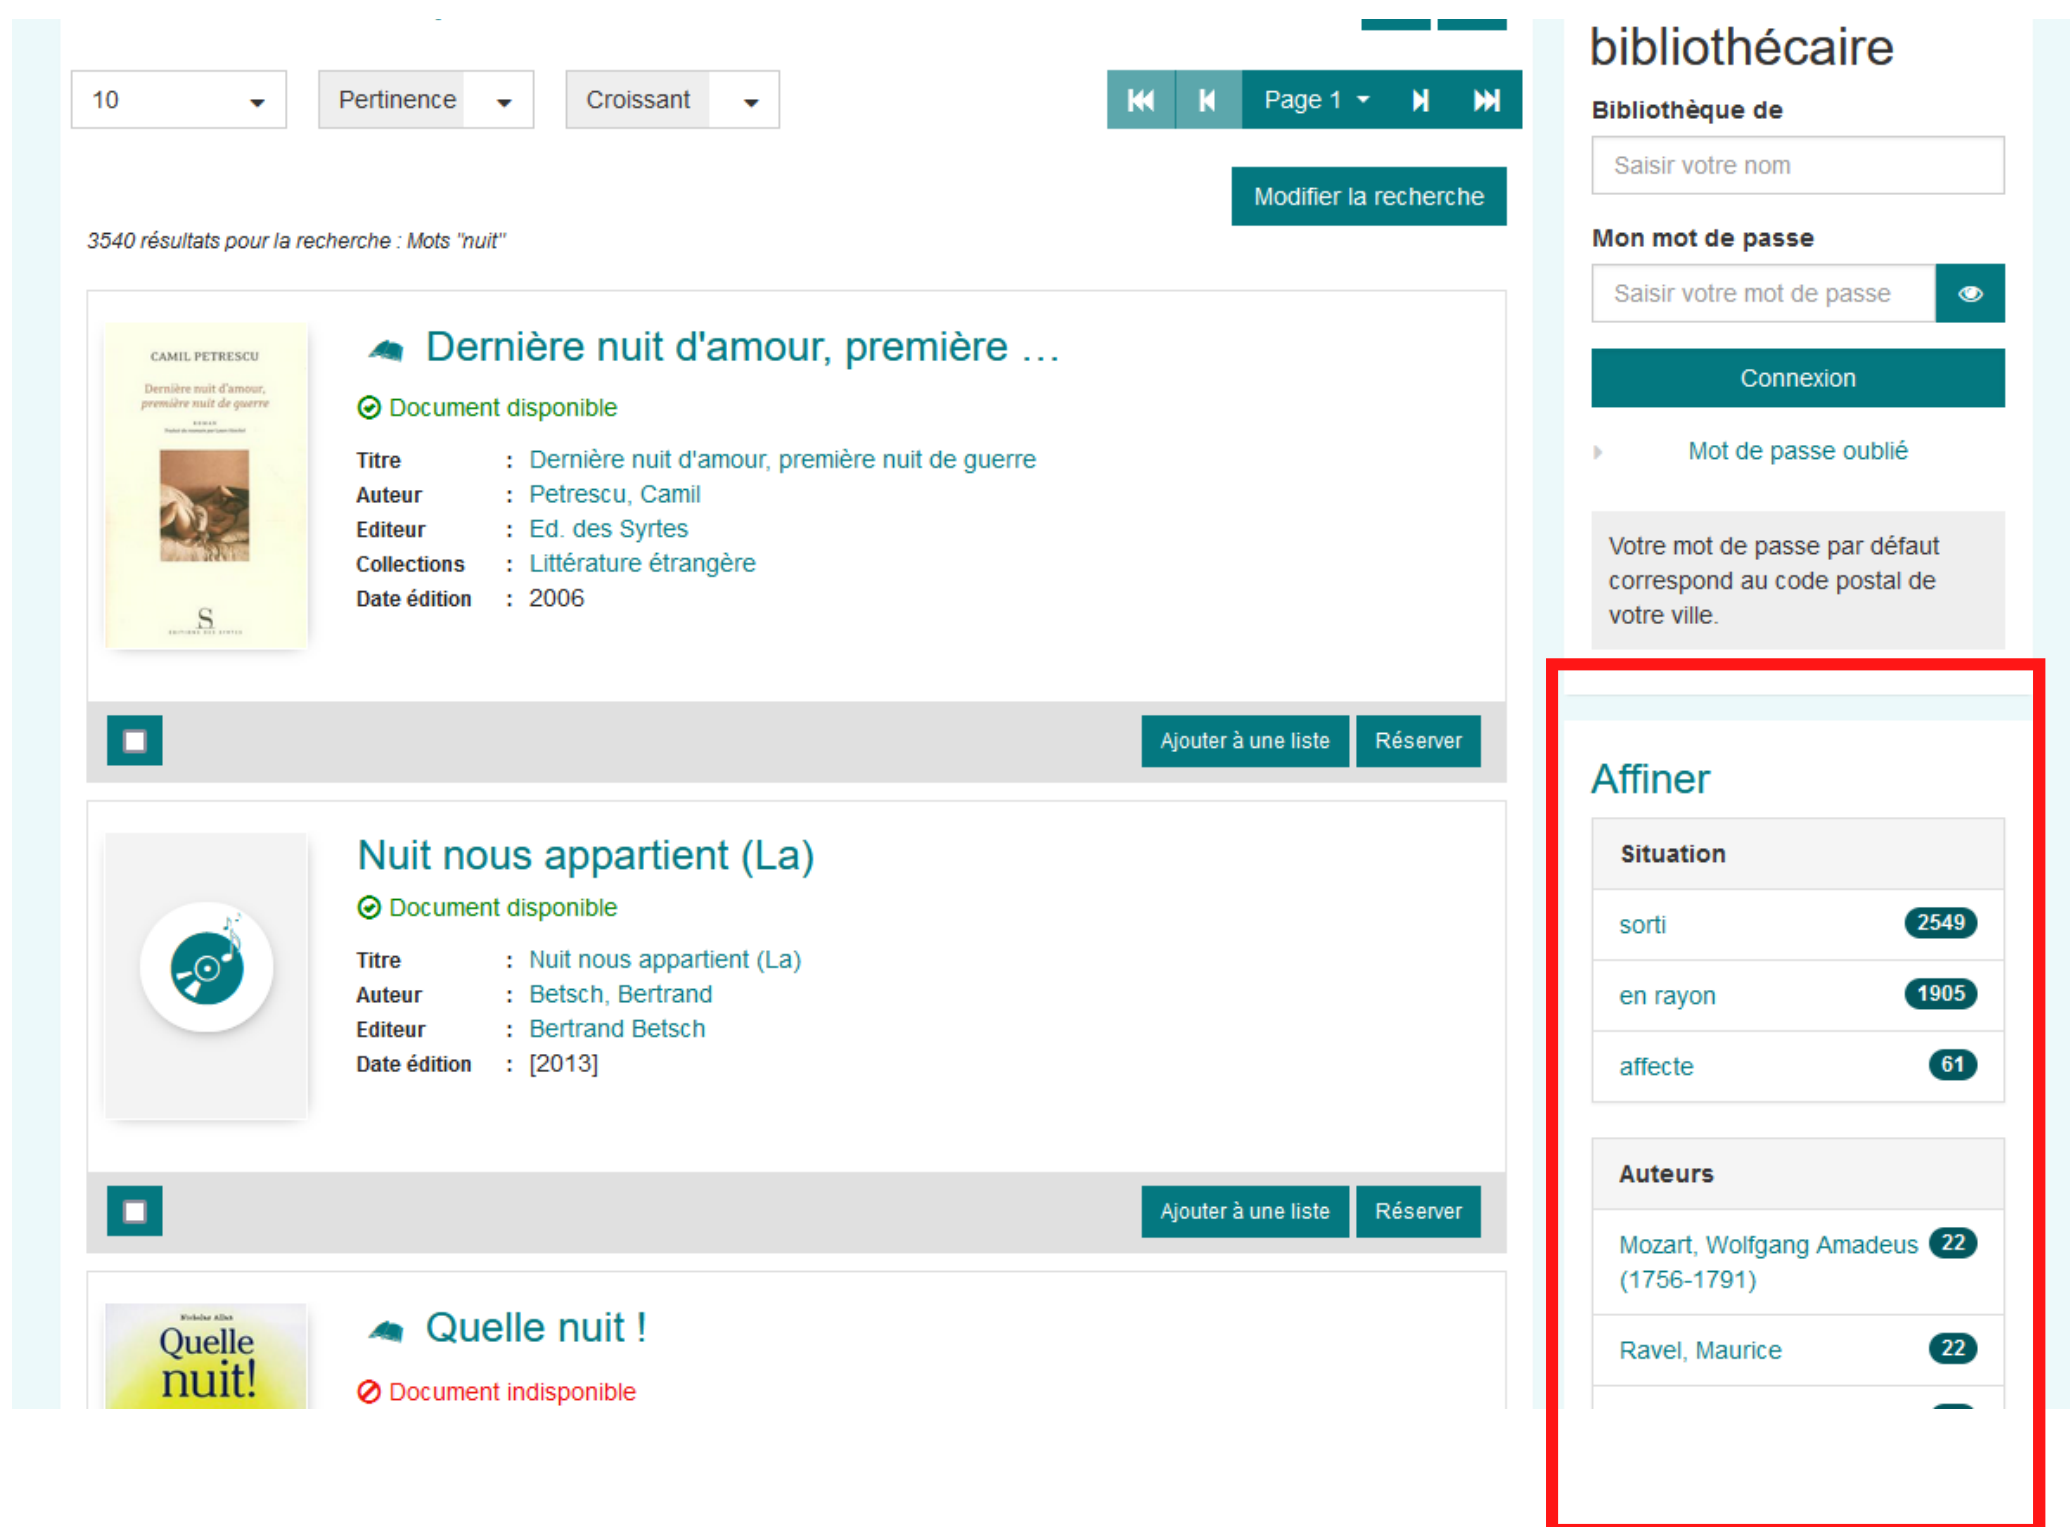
10

Pertinence

Croissant

Page 1

Modifier la recherche

3540 résultats pour la recherche : Mots "nuit"

CAMIL PETRESCU
Dernière nuit d'amour, première nuit de guerre

Dernière nuit d'amour, première ...

Document disponible

Titre : Dernière nuit d'amour, première nuit de guerre
Auteur : Petrescu, Camil
Editeur : Ed. des Syrtes
Collections : Littérature étrangère
Date édition : 2006

Ajouter à une liste Réserver

Nuit nous appartient (La)

Document disponible

Titre : Nuit nous appartient (La)
Auteur : Betsch, Bertrand
Editeur : Bertrand Betsch
Date édition : [2013]

Ajouter à une liste Réserver

Quelle nuit!

Quelle nuit !

Document indisponible

bibliothécaire

Bibliothèque de

Saisir votre nom

Mon mot de passe

Saisir votre mot de passe

Connexion

Mot de passe oublié

Votre mot de passe par défaut correspond au code postal de votre ville.

Affiner

Situation

sorti 2549

en rayon 1905

affecte 61

Auteurs

Mozart, Wolfgang Amadeus (1756-1791) 22

Ravel, Maurice 22